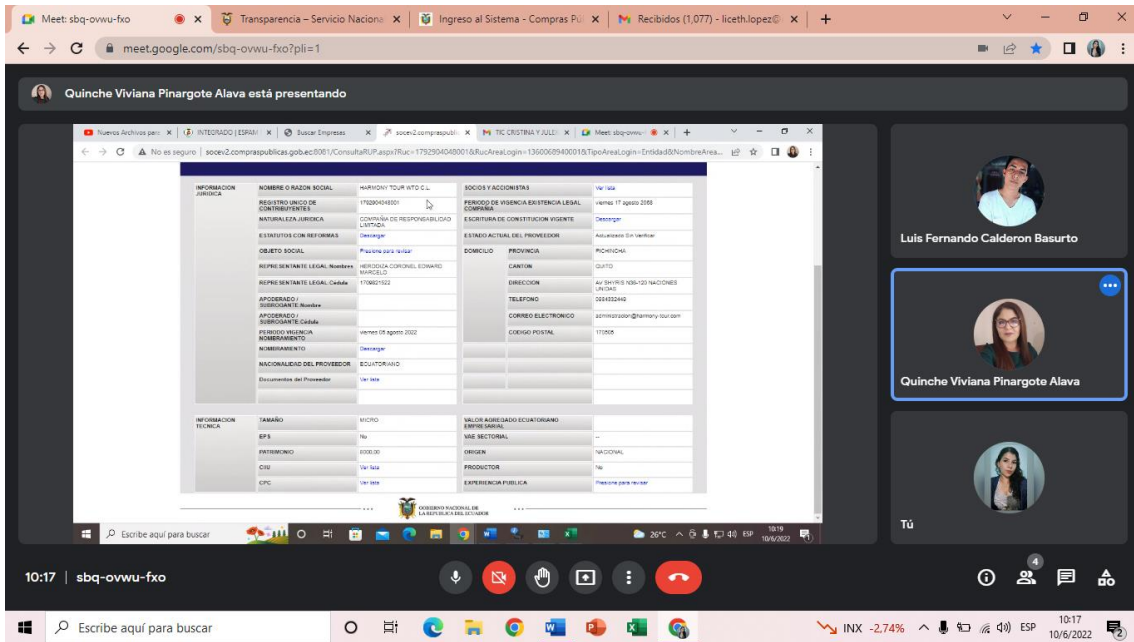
Meet: sbq-ovwu-fxo | Transparencia – Servicio Naciona | Ingreso al Sistema - Compras Pú | Recibidos (1,077) - liceth.lopez@

meet.google.com/sbq-ovwu-fxo?pli=1

Quinche Viviana Pinargote Alava está presentando

Nuevos Archivos para | INTEGRADO | ESPAM | Buscar Empresas | socev2.compraspublic | TIC CRISTINA Y JULEX | Meet: sbq-ovwu-

No es seguro | socev2.compraspublicas.gob.ec:8081/ConsultaRUP.aspx?Ruc=1792904048001&RucAreaLogin=1360069400001&TipoAreaLogin=Entidad&NombreArea...

| INFORMACION JURIDICA | NOMBRE O RAZON SOCIAL | HARMONY TOUR WTO C.L. | SOCIOS Y ACCIONISTAS | | Ver lista |
|---|---|---|---|---|---|
| | REGISTRO UNICO DE CONTRIBUYENTES | 1792904048001 | PERIODO DE VIGENCIA EXISTENCIA LEGAL COMPAÑIA | | viernes 17 agosto 2068 |
| | NATURALEZA JURIDICA | COMPAÑIA DE RESPONSABILIDAD LIMITADA | ESCRITURA DE CONSTITUCION VIGENTE | | Descargar |
| | ESTATUTOS CON REFORMAS | Descargar | ESTADO ACTUAL DEL PROVEEDOR | | Actualizado Sin Verificar |
| | OBJETO SOCIAL | Presione para revisar | DOMICILIO | PROVINCIA | PICHINCHA |
| | REPRESENTANTE LEGAL Nombres | HERDOIZA CORONEL EDWARD MARCELO | | CANTON | QUITO |
| | REPRESENTANTE LEGAL Cédula | 1709821522 | | DIRECCION | AV SHYRIS N36-120 NACIONES UNIDAS |
| | APODERADO / SUBROGANTE Nombre | | | TELEFONO | 0984552449 |
| | APODERADO / SUBROGANTE Cédula | | | CORREO ELECTRONICO | administracion@harmony-tour.com |
| | PERIODO VIGENCIA NOMBRAMIENTO | viernes 05 agosto 2022 | | CODIGO POSTAL | 170505 |
| | NOMBRAMIENTO | Descargar | | | |
| | NACIONALIDAD DEL PROVEEDOR | ECUATORIANO | | | |
| | Documentos del Proveedor | Ver lista | | | |

| INFORMACION TECNICA | TAMAÑO | MICRO | VALOR AGREGADO ECUATORIANO EMPRESARIAL | |
|---|---|---|---|---|
| | EPS | No | VAE SECTORIAL | -- |
| | PATRIMONIO | 8000,00 | ORIGEN | NACIONAL |
| | CIIU | Ver lista | PRODUCTOR | No |
| | CPC | Ver lista | EXPERIENCIA PUBLICA | Presione para revisar |

GOBIERNO NACIONAL DE LA REPÚBLICA DEL ECUADOR

Escribe aquí para buscar | 26°C ESP 10:19 10/6/2022

Luis Fernando Calderon Basurto

Quinche Viviana Pinargote Alava

Tú

10:17 | sbq-ovwu-fxo

4

Escribe aquí para buscar | INX -2,74% ESP 10:17 10/6/2022